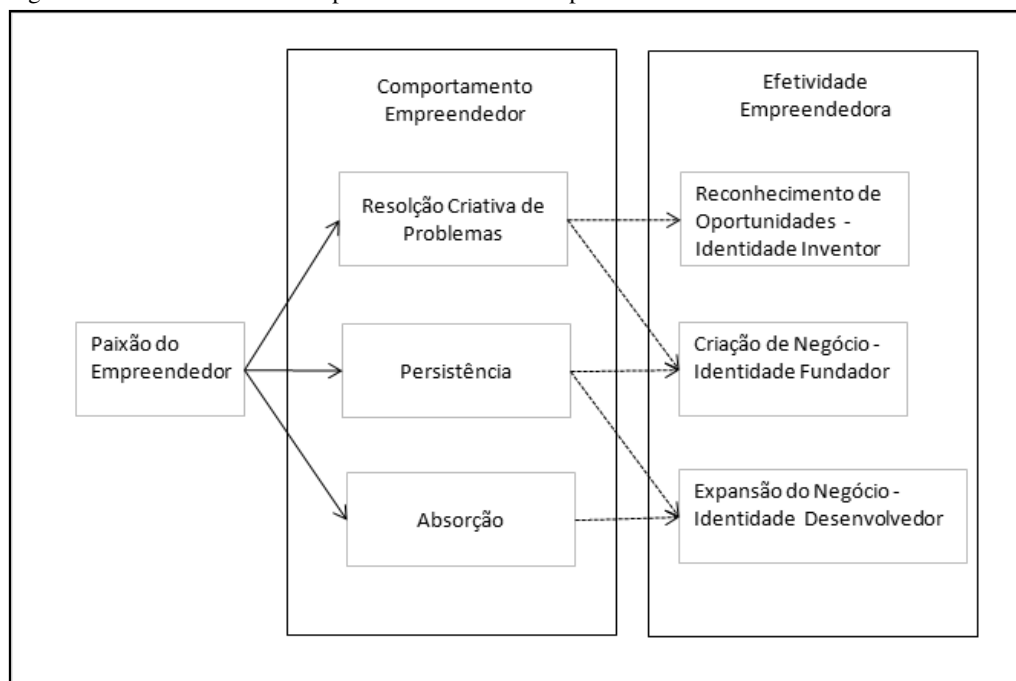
Comportamento Empreendedor

Efetividade Empreendedora

Paixão do Empreendedor

Resolção Criativa de Problemas

Persistência

Absorção

Reconhecimento de Oportunidades - Identidade Inventor

Criação de Negócio - Identidade Fundador

Expansão do Negócio - Identidade Desenvolvedor